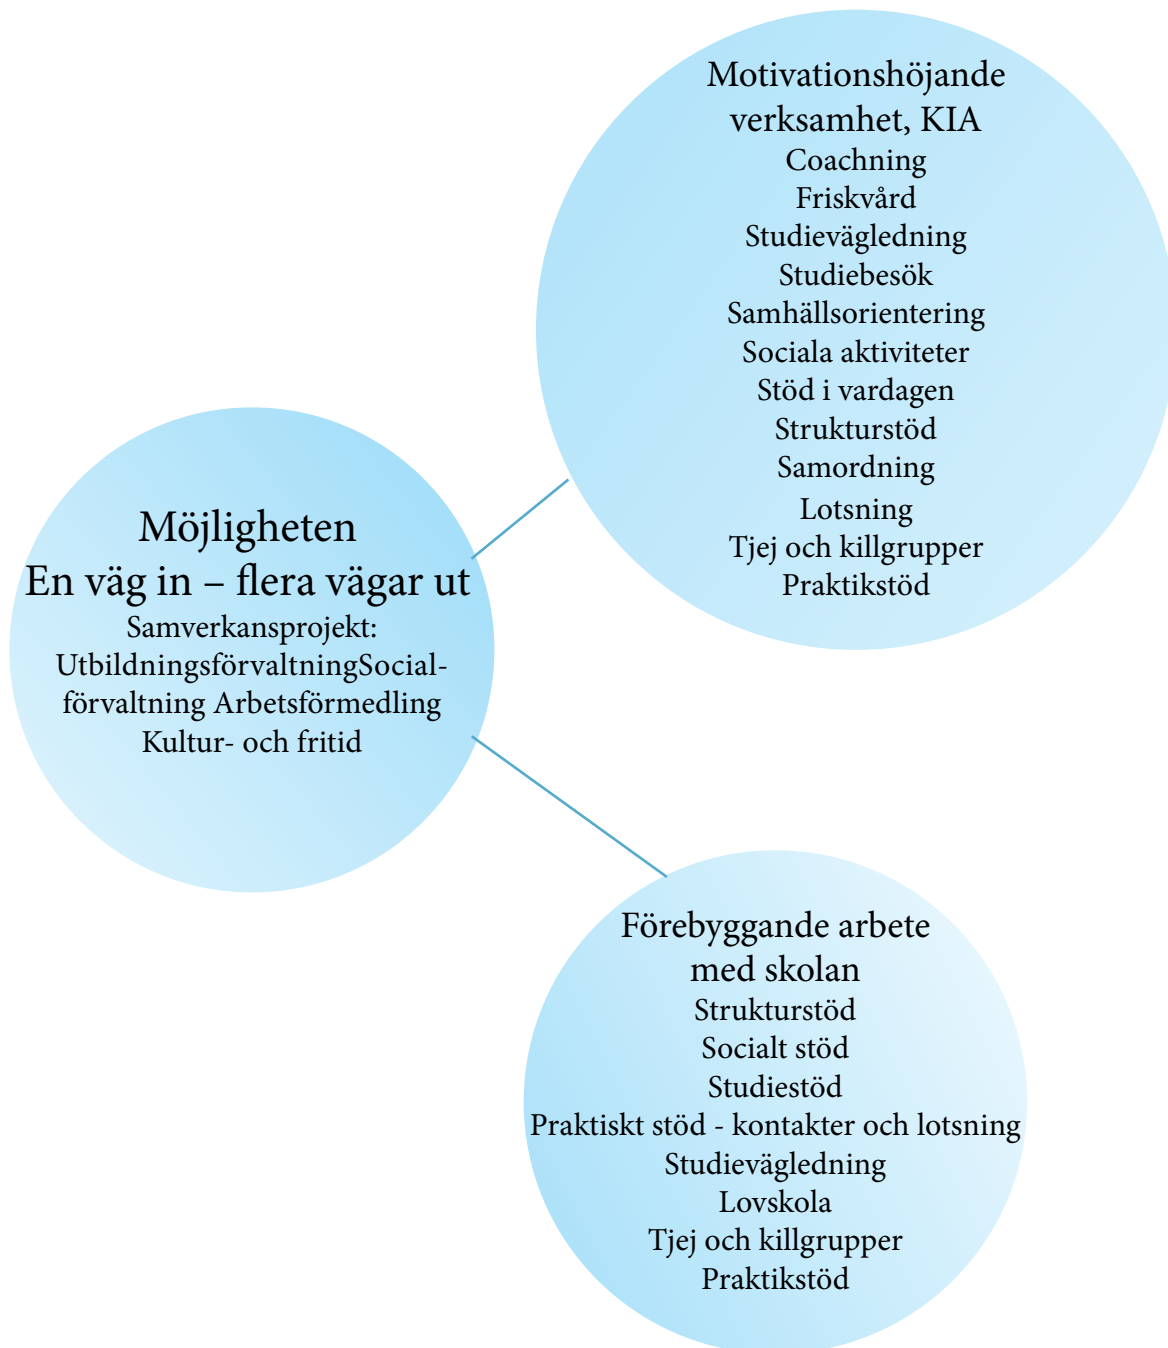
Motivationshöjande verksamhet, KIA
Coachning
Friskvård
Studievägledning
Studiebesök
Samhällsorientering
Sociala aktiviteter
Stöd i vardagen
Strukturstöd
Samordning
Lotsning
Tjej och killgrupper
Praktikstöd

Möjligheten
En väg in – flera vägar ut
Samverkansprojekt:
UtbildningsförvaltningSocialförvaltning Arbetsförmedling
Kultur- och fritid

Förebyggande arbete med skolan
Strukturstöd
Socialt stöd
Studiestöd
Praktiskt stöd - kontakter och lotsning
Studievägledning
Lovskola
Tjej och killgrupper
Praktikstöd